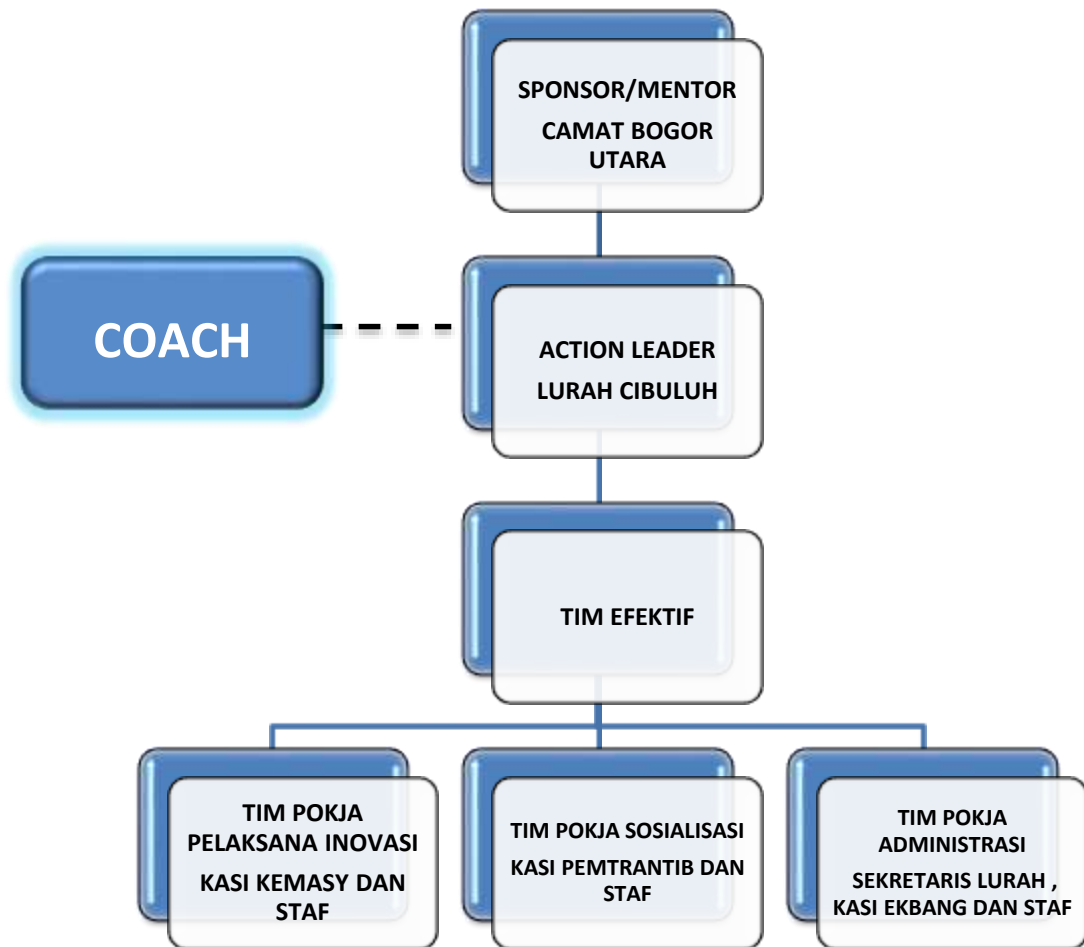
SPONSOR/MENTOR

CAMAT BOGOR UTARA

COACH

ACTION LEADER

LURAH CIBULUH

TIM EFEKTIF

TIM POKJA PELAKSANA INOVASI

KASI KEMASY DAN STAF

TIM POKJA SOSIALISASI

KASI PEMTRANTIB DAN STAF

TIM POKJA ADMINISTRASI

SEKRETARIS LURAH , KASI EKBANG DAN STAF